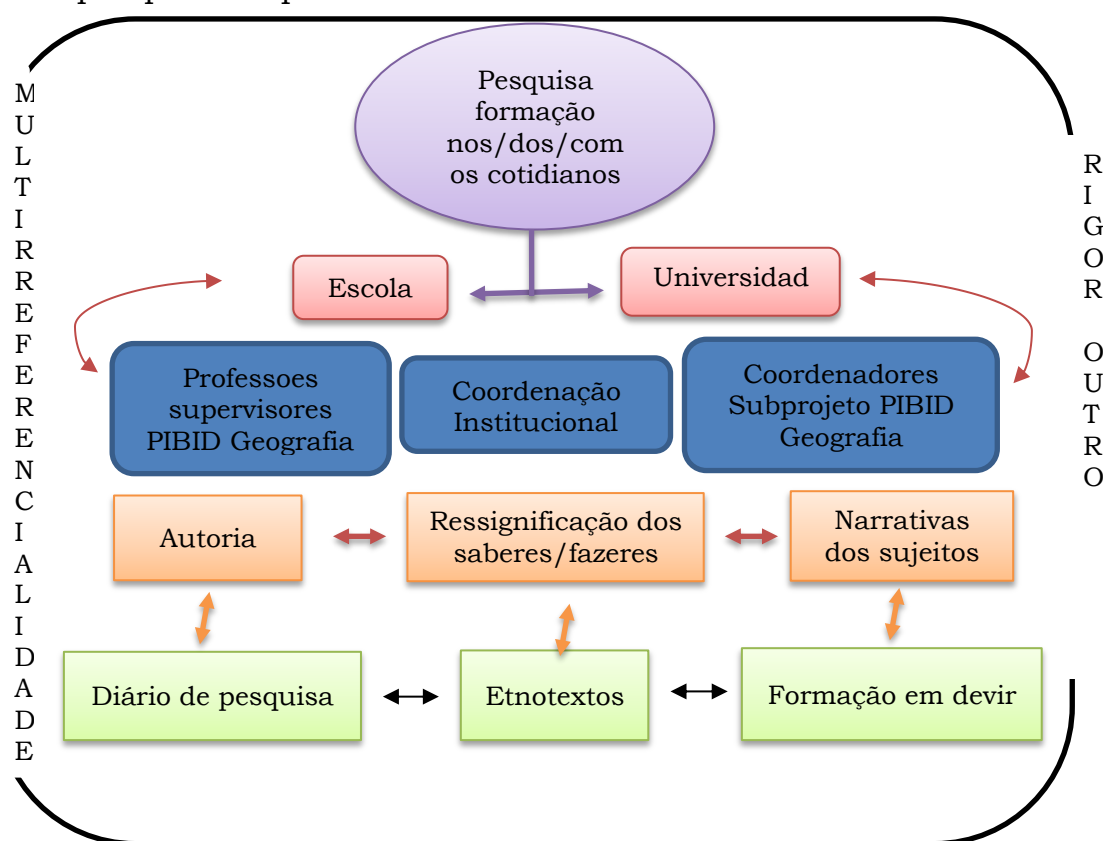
MULTIRREFERENCIALIDADE

Pesquisa formação nos/dos/com os cotidianos

Escola

Universidad

Professoes supervisores PIBID Geografia

Coordenação Institucional

Coordenadores Subprojeto PIBID Geografia

Autoria

Ressignificação dos saberes/fazeres

Narrativas dos sujeitos

Diário de pesquisa

Etnotextos

Formação em devir

RIGOR OUTRO